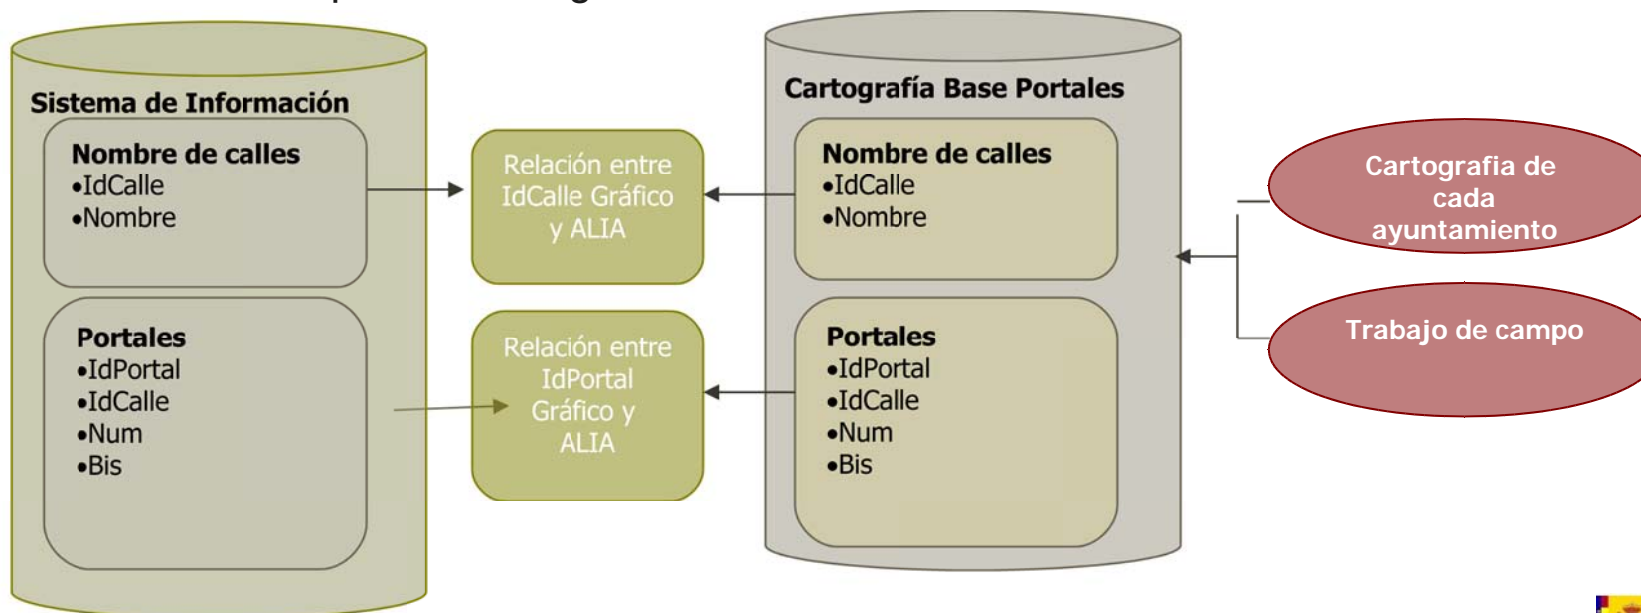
Sistema de Información

Nombre de calles
•IdCalle
•Nombre

Portales
•IdPortal
•IdCalle
•Num
•Bis

Relación entre IdCalle Gráfico y ALIA

Relación entre IdPortal Gráfico y ALIA

Cartografía Base Portales

Nombre de calles
•IdCalle
•Nombre

Portales
•IdPortal
•IdCalle
•Num
•Bis

Cartografia de cada ayuntamiento

Trabajo de campo